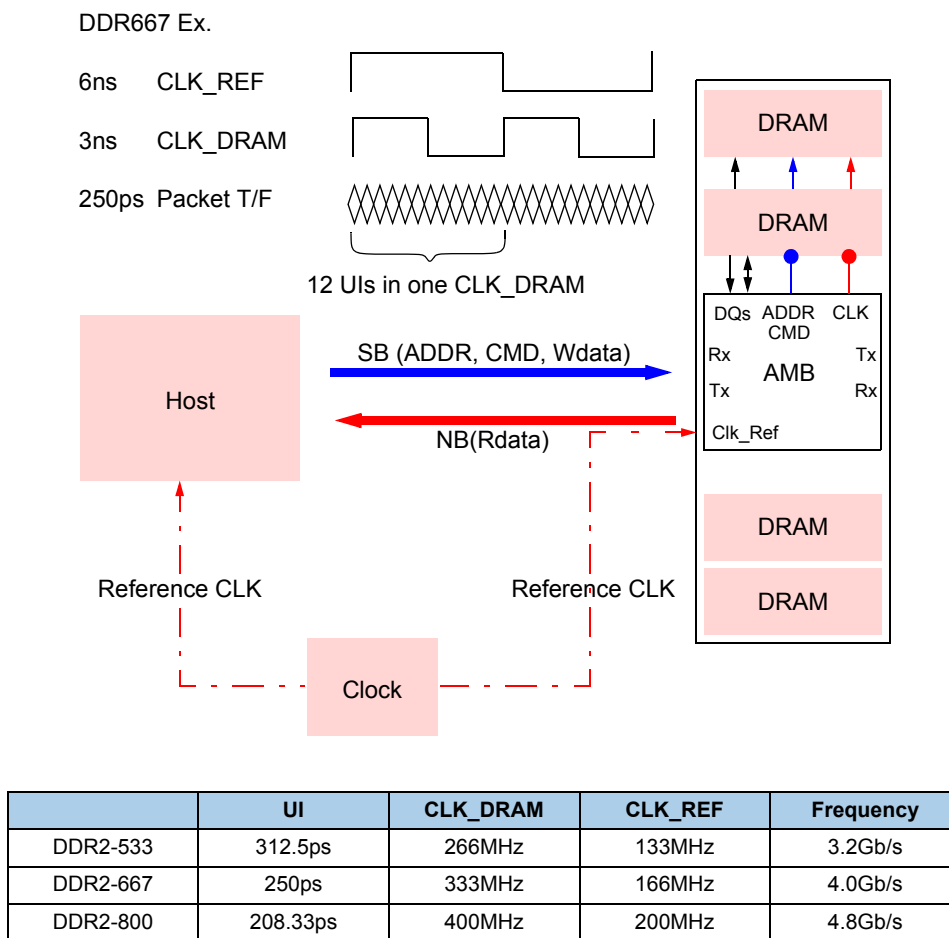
DDR667 Ex.

6ns CLK_REF

3ns CLK_DRAM

250ps Packet T/F

12 UIs in one CLK_DRAM

DRAM

DRAM

DQs ADDR CMD CLK

Rx Tx

AMB

Tx Rx

Clk_Ref

DRAM

DRAM

Host

SB (ADDR, CMD, Wdata)

NB(Rdata)

Reference CLK

Reference CLK

Clock

| | UI | CLK_DRAM | CLK_REF | Frequency |
|---|---|---|---|---|
| DDR2-533 | 312.5ps | 266MHz | 133MHz | 3.2Gb/s |
| DDR2-667 | 250ps | 333MHz | 166MHz | 4.0Gb/s |
| DDR2-800 | 208.33ps | 400MHz | 200MHz | 4.8Gb/s |